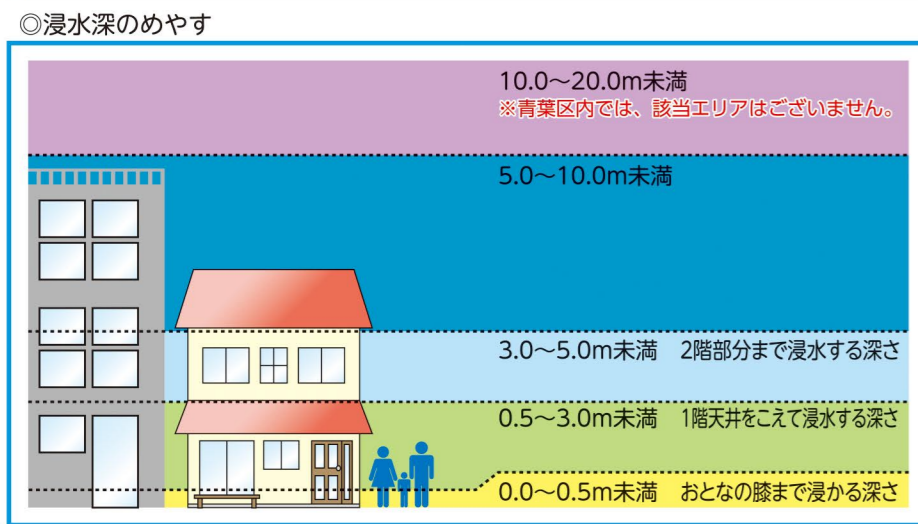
◎浸水深のめやす

10.0～20.0m未満
※青葉区内では、該当エリアはございません。

5.0～10.0m未満

3.0～5.0m未満　2階部分まで浸水する深さ

0.5～3.0m未満　1階天井をこえて浸水する深さ

0.0～0.5m未満　おとなの膝まで浸かる深さ